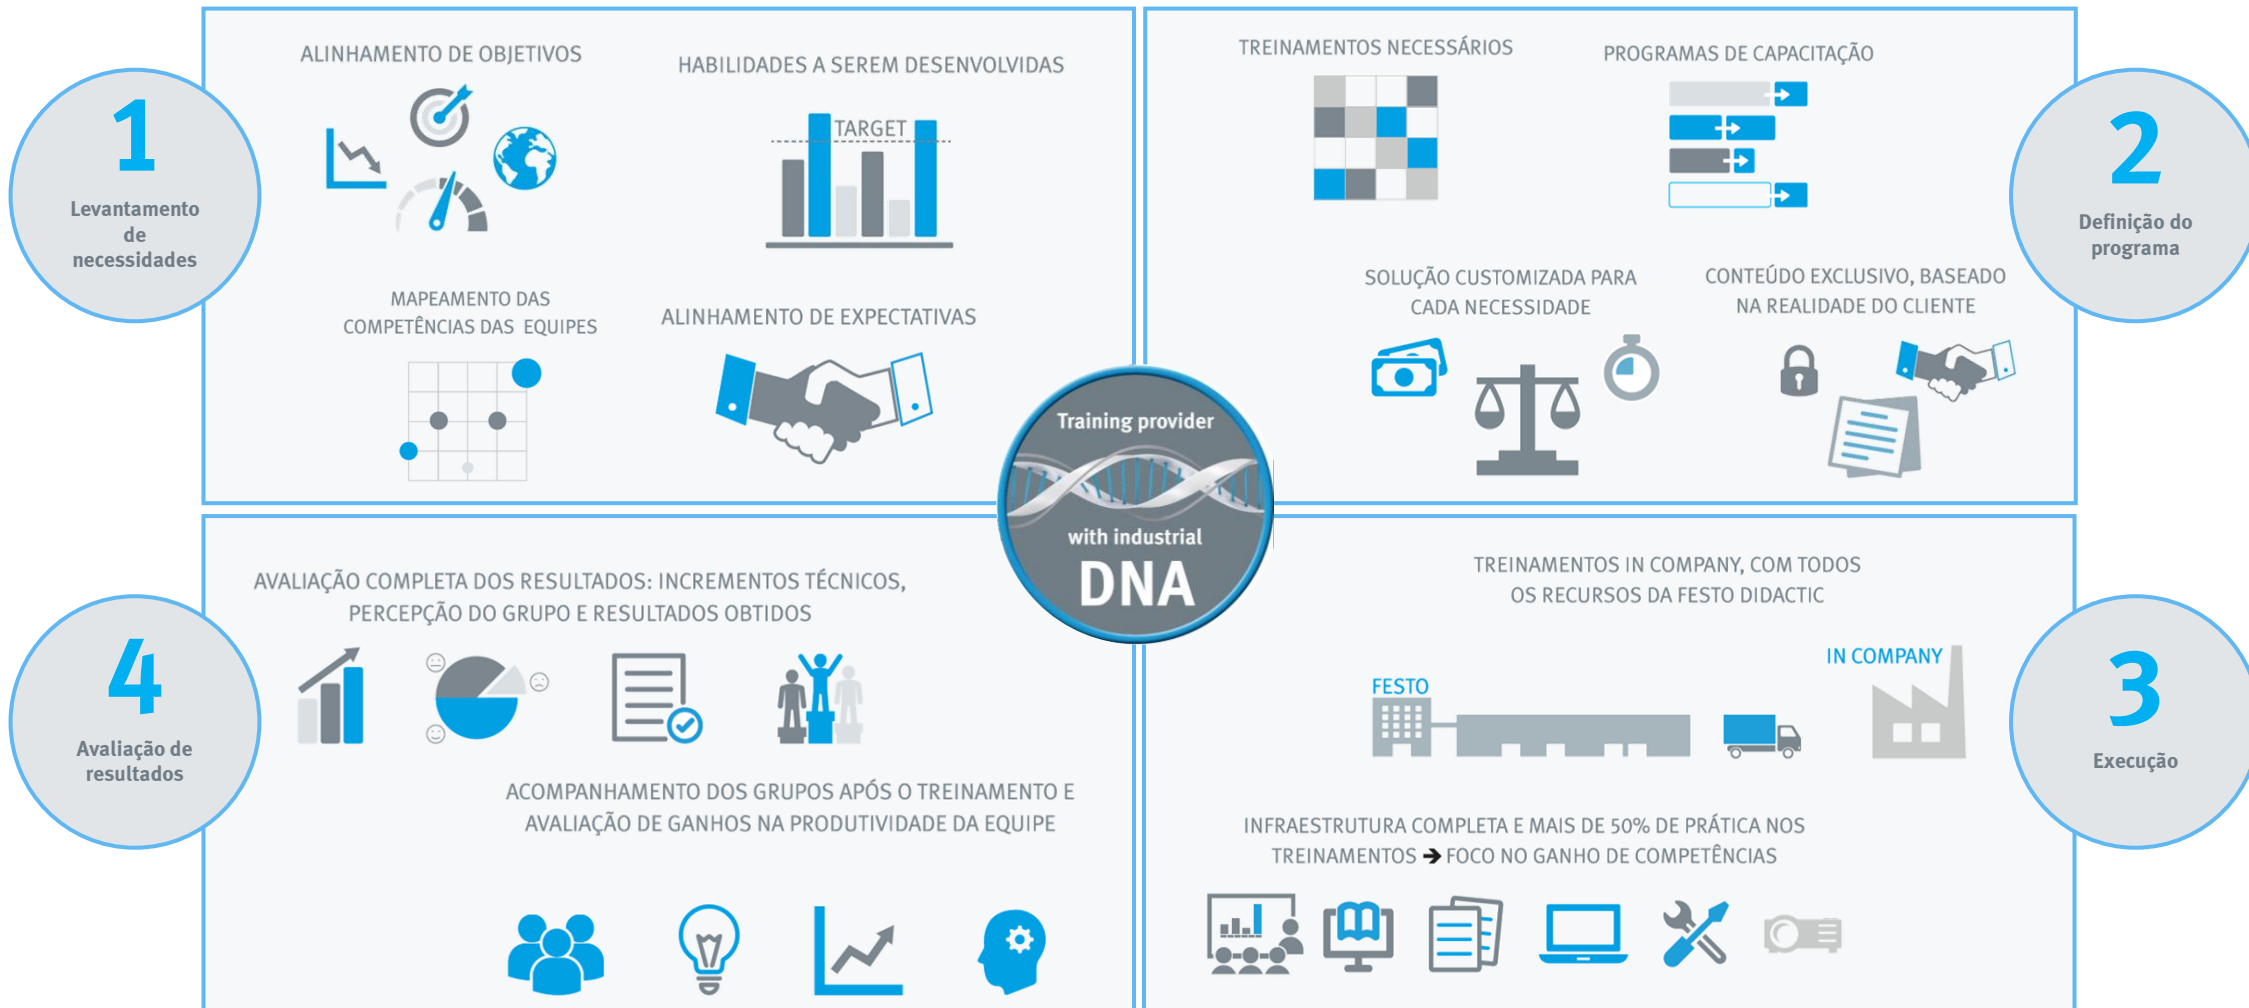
1
Levantamento de necessidades

ALINHAMENTO DE OBJETIVOS

HABILIDADES A SEREM DESENVOLVIDAS

TARGET

MAPEAMENTO DAS COMPETÊNCIAS DAS EQUIPES

ALINHAMENTO DE EXPECTATIVAS

TREINAMENTOS NECESSÁRIOS

PROGRAMAS DE CAPACITAÇÃO

2
Definição do programa

SOLUÇÃO CUSTOMIZADA PARA CADA NECESSIDADE

CONTEÚDO EXCLUSIVO, BASEADO NA REALIDADE DO CLIENTE

Training provider
with industrial
DNA

4
Avaliação de resultados

AVALIAÇÃO COMPLETA DOS RESULTADOS: INCREMENTOS TÉCNICOS, PERCEPÇÃO DO GRUPO E RESULTADOS OBTIDOS

ACOMPANHAMENTO DOS GRUPOS APÓS O TREINAMENTO E AVALIAÇÃO DE GANHOS NA PRODUTIVIDADE DA EQUIPE

TREINAMENTOS IN COMPANY, COM TODOS OS RECURSOS DA FESTO DIDACTIC

FESTO

IN COMPANY

3
Execução

INFRAESTRUTURA COMPLETA E MAIS DE 50% DE PRÁTICA NOS TREINAMENTOS ➔ FOCO NO GANHO DE COMPETÊNCIAS